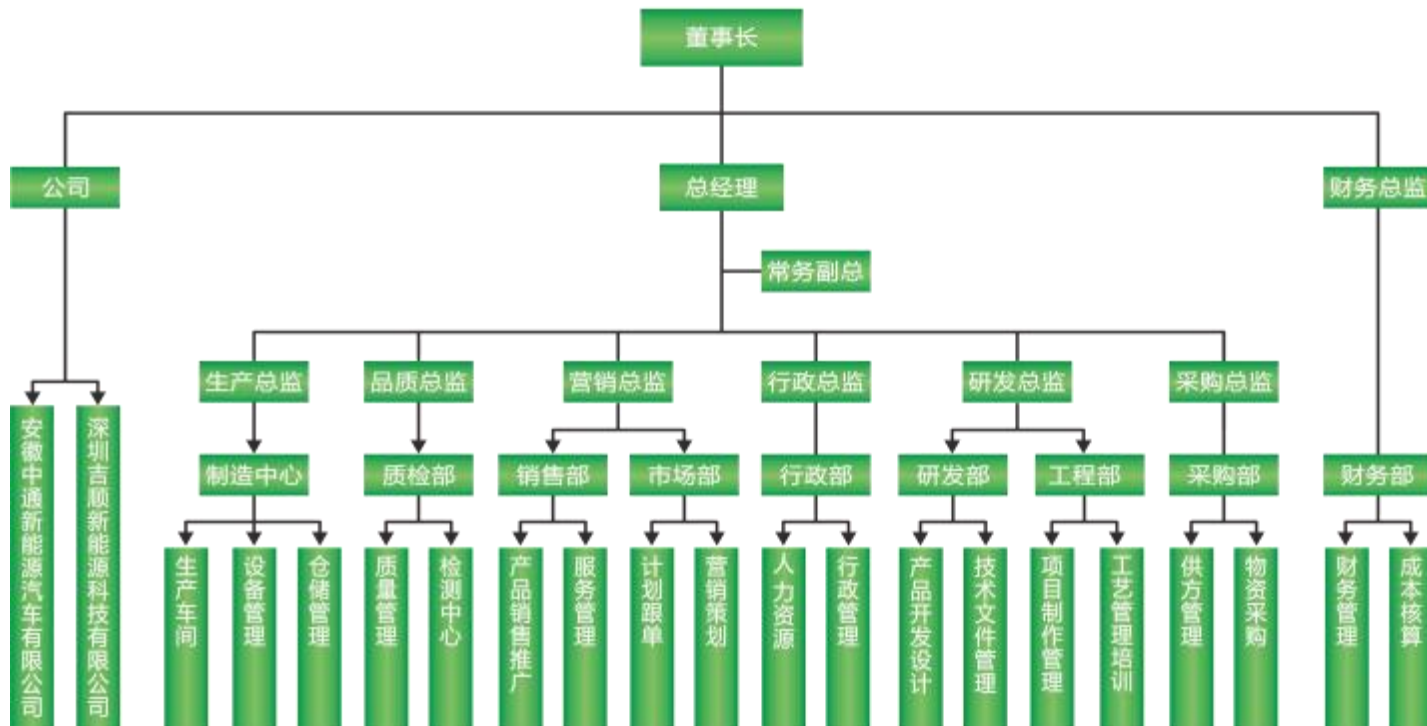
董事长

公司

总经理

财务总监

常务副总

生产总监

品质总监

营销总监

行政总监

研发总监

采购总监

安徽中通新能源汽车有限公司

深圳吉顺新能源科技有限公司

制造中心

质检部

销售部

市场部

行政部

研发部

工程部

采购部

财务部

生产车间

设备管理

仓储管理

质量管理

检测中心

产品销售推广

服务管理

计划跟单

营销策划

人力资源

行政管理

产品开发设计

技术文件管理

项目制作管理

工艺管理培训

供方管理

物资采购

财务管理

成本核算